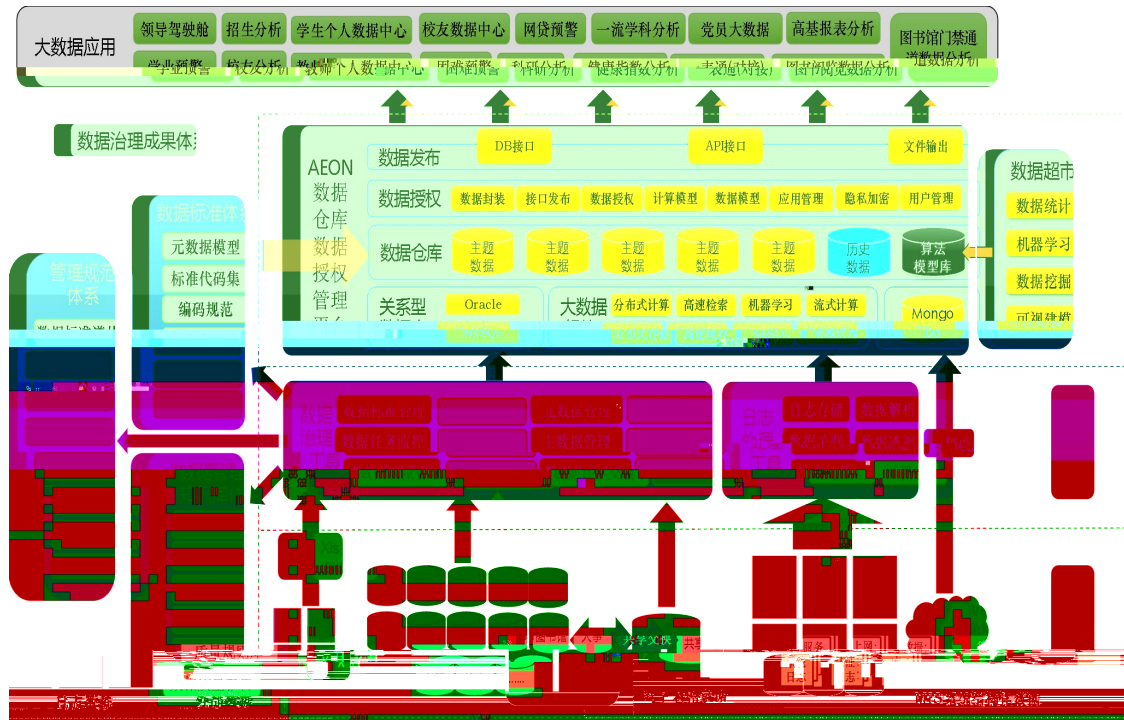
大数据应用

领导驾驶舱
招生分析
学生个人数据中心
校友数据中心
网贷预警
一流学科分析
党员大数据
高基报表分析
图书馆门禁通道数据分析

学业预警
校友分析
教师个人数据中心
困难预警
科研分析
健康指数分析
一表通(填报)
图书阅览数据分析

数据治理成果体系

数据标准体系
元数据模型
标准代码集
编码规范

管理规范体系

AEON数据仓库数据授权管理平台

数据发布
DB接口
API接口
文件输出

数据授权
数据封装
接口发布
数据授权
计算模型
数据模型
应用管理
隐私加密
用户管理

数据仓库
主题数据
主题数据
主题数据
主题数据
主题数据
历史数据
算法模型库

关系型
Oracle

大数据
分布式计算
高速检索
机器学习
流式计算

Mongo

数据超市
数据统计
机器学习
数据挖掘
可视建模